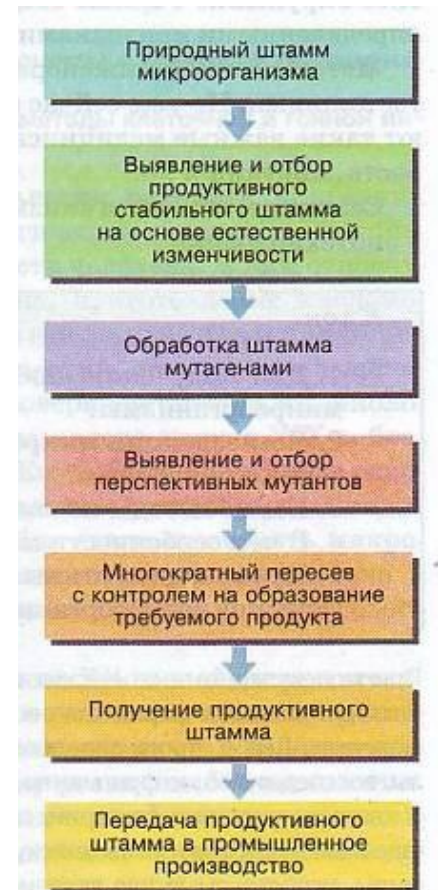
Природный штамм микроорганизма

Выявление и отбор продуктивного стабильного штамма на основе естественной изменчивости

Обработка штамма мутагенами

Выявление и отбор перспективных мутантов

Многократный пересев с контролем на образование требуемого продукта

Получение продуктивного штамма

Передача продуктивного штамма в промышленное производство